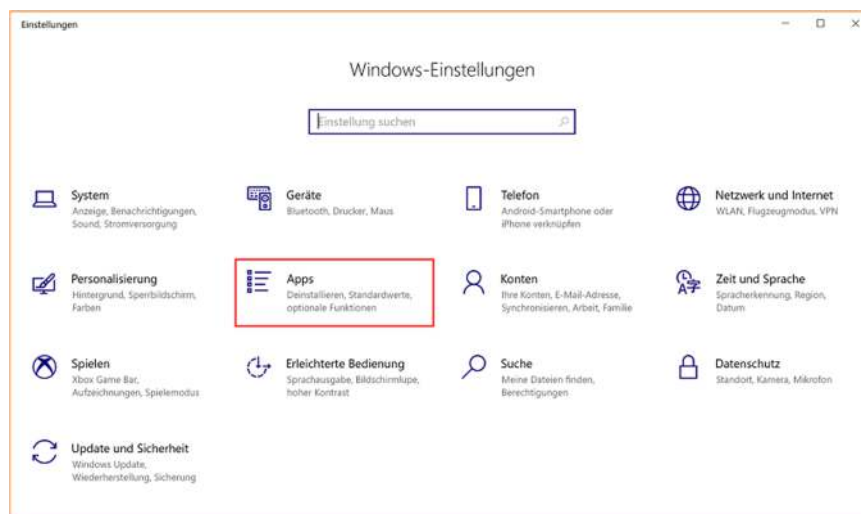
Einstellungen

Windows-Einstellungen

Einstellung suchen

System
Anzeige, Benachrichtigungen, Sound, Stromversorgung

Geräte
Bluetooth, Drucker, Maus

Telefon
Android-Smartphone oder iPhone verknüpfen

Netzwerk und Internet
WLAN, Flugzeugmodus, VPN

Personalisierung
Hintergrund, Sperrbildschirm, Farben

Apps
Deinstallieren, Standardwerte, optionale Funktionen

Konten
Ihre Konten, E-Mail-Adresse, Synchronisieren, Arbeit, Familie

Zeit und Sprache
Spracherkennung, Region, Datum

Spielen
Xbox Game Bar, Aufzeichnungen, Spielemodus

Erleichterte Bedienung
Sprachausgabe, Bildschirmlupe, hoher Kontrast

Suche
Meine Dateien finden, Berechtigungen

Datenschutz
Standort, Kamera, Mikrofon

Update und Sicherheit
Windows Update, Wiederherstellung, Sicherung